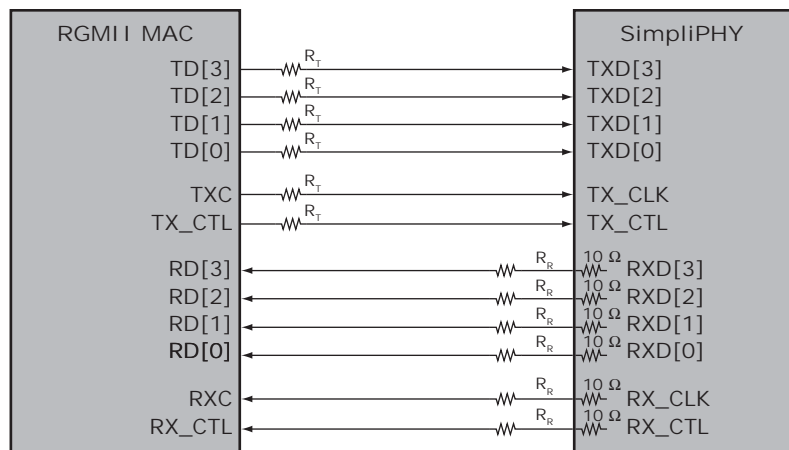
RGMII MAC

TD[3]
TD[2]
TD[1]
TD[0]

TXC
TX_CTL

RD[3]
RD[2]
RD[1]
RD[0]

RXC
RX_CTL

$R_T$
$R_T$
$R_T$
$R_T$
$R_T$
$R_T$

$R_R$
$R_R$
$R_R$
$R_R$
$R_R$
$R_R$

10 Ω
10 Ω
10 Ω
10 Ω
10 Ω
10 Ω

SimpliPHY

TXD[3]
TXD[2]
TXD[1]
TXD[0]

TX_CLK
TX_CTL

RXD[3]
RXD[2]
RXD[1]
RXD[0]

RX_CLK
RX_CTL